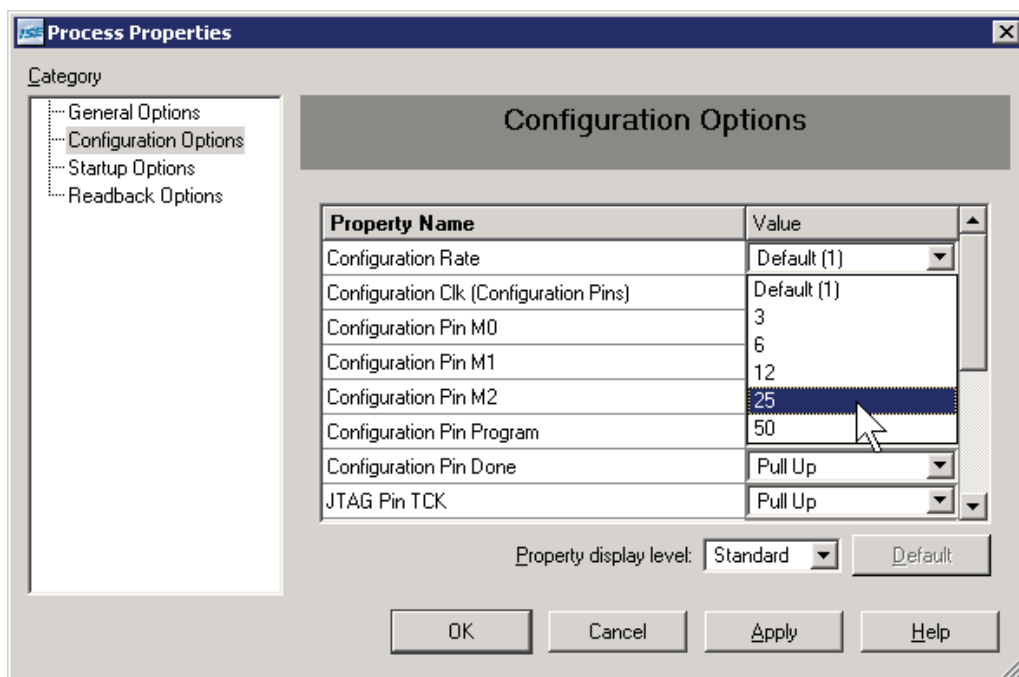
ISE Process Properties

Category

General Options
Configuration Options
Startup Options
Readback Options

Configuration Options

| Property Name | Value |
|---|---|
| Configuration Rate | Default (1) |
| Configuration Clk (Configuration Pins) | Default (1) |
| Configuration Pin M0 | 3 |
| Configuration Pin M1 | 6 |
| Configuration Pin M2 | 12 |
| Configuration Pin Program | 25 |
| | 50 |
| Configuration Pin Done | Pull Up |
| JTAG Pin TCK | Pull Up |

Property display level: Standard

Default

OK
Cancel
Apply
Help